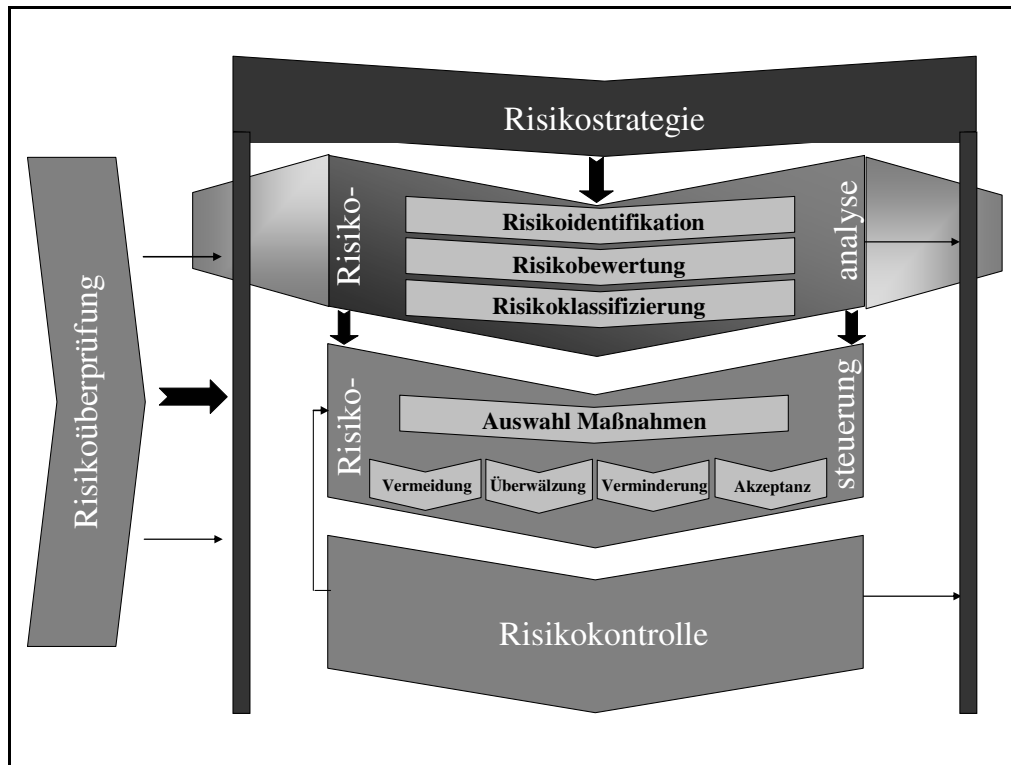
Risikostrategie

Risikoüberprüfung

Risiko-

Risikoidentifikation

Risikobewertung

Risikoklassifizierung

analyse

Risiko-

Auswahl Maßnahmen

Vermeidung

Überwälzung

Verminderung

Akzeptanz

steuerung

Risikokontrolle